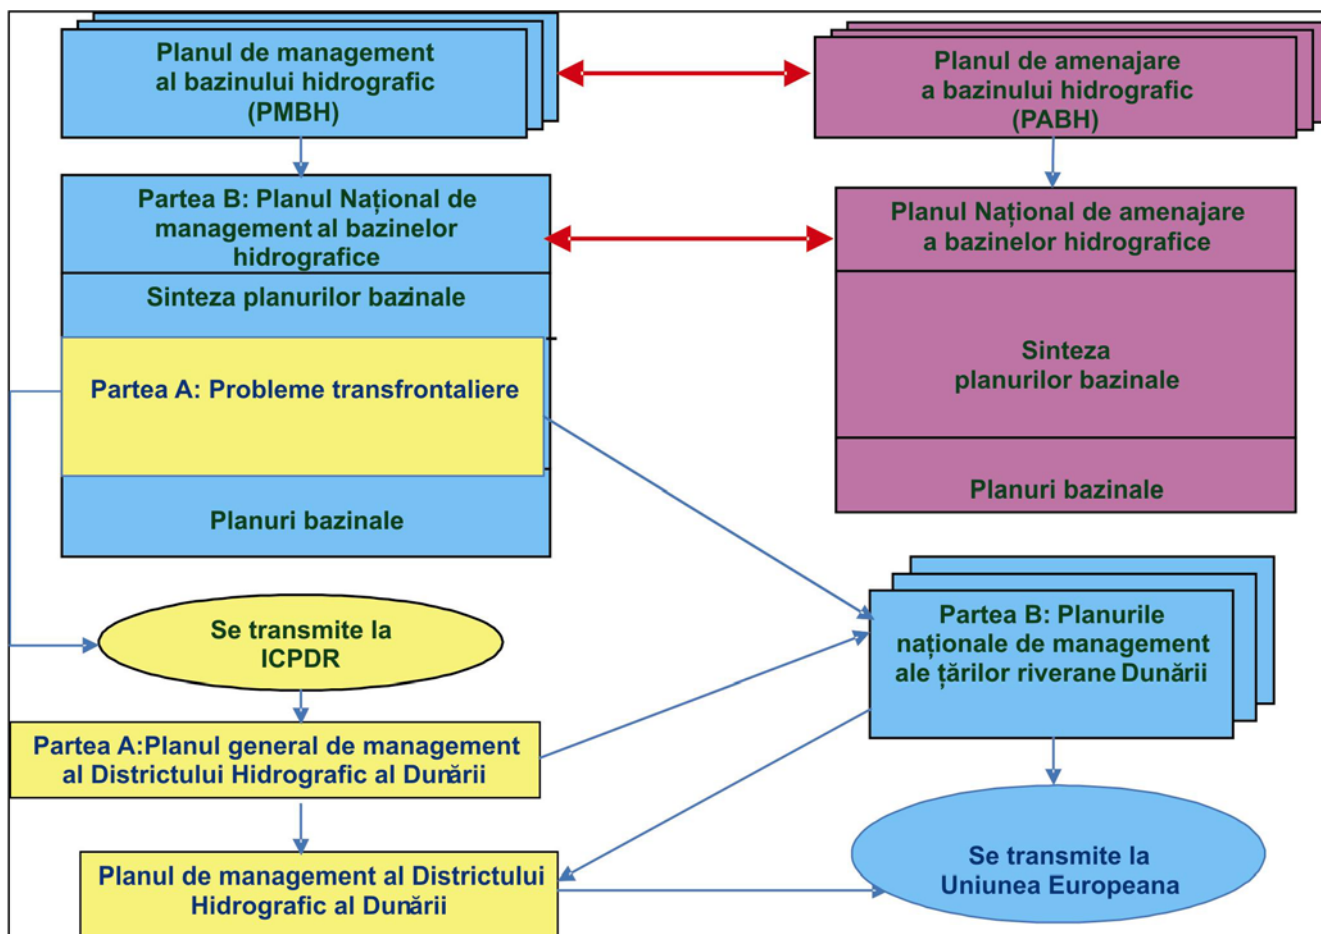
Planul de management al bazinului hidrografic (PMBH)

Planul de amenajare a bazinului hidrografic (PABH)

Partea B: Planul Național de management al bazinelor hidrografice

Sinteza planurilor bazinale

Partea A: Probleme transfrontaliere

Planuri bazinale

Planul Național de amenajare a bazinelor hidrografice

Sinteza planurilor bazinale

Planuri bazinale

Se transmite la ICPDR

Partea B: Planurile naționale de management ale țărilor riverane Dunării

Partea A:Planul general de management al Districtului Hidrografic al Dunării

Planul de management al Districtului Hidrografic al Dunării

Se transmite la Uniunea Europeana